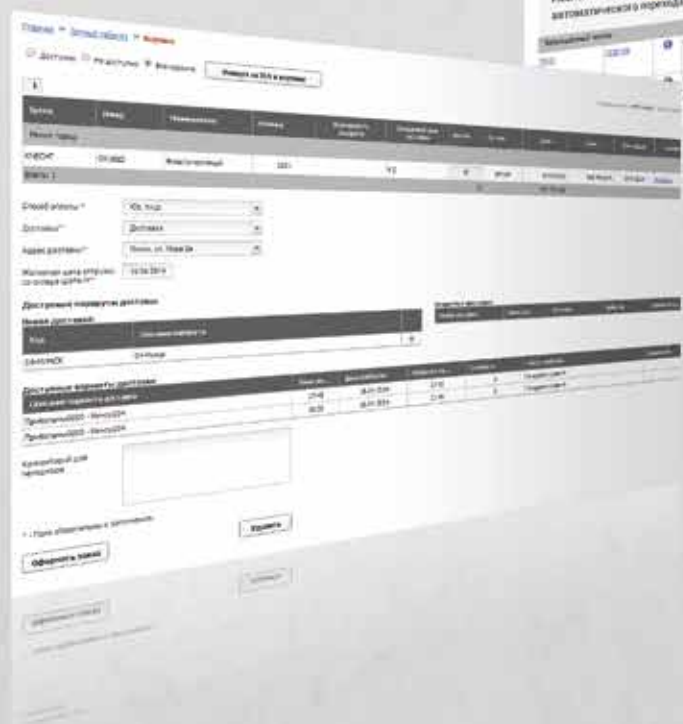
Главная » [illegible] » Корзина

Доступно Недоступно Все

Импорт из XLS в корзину

| Группа | Бренд | Наименование | Артикул | Доступность | Ожидаемый срок поставки | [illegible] | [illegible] | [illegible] | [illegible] | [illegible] | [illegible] |
|---|---|---|---|---|---|---|---|---|---|---|---|
| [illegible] | | | | | | | | | | | |
| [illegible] | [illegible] | Фильтр масляный | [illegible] | | 1/2 | | | | | | |
| Итого: 1 | | | | | | | | | | | |

Способ оплаты *
Доставка *
Адрес доставки *
Желаемая дата отгрузки со склада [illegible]

Доступные маршруты доставки

Линии доставки

| Код | Описание маршрута |
|---|---|
| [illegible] | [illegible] |

Доступные варианты доставки

| Описание варианта доставки | | | | | |
|---|---|---|---|---|---|
| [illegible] | 21:45 | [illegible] | 21:45 | 5 | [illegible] |
| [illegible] | 06:30 | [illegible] | 21:45 | 5 | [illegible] |

Комментарий для менеджера

* - Поля обязательные к заполнению

Удалить

Оформить заказ

автоматического переходa